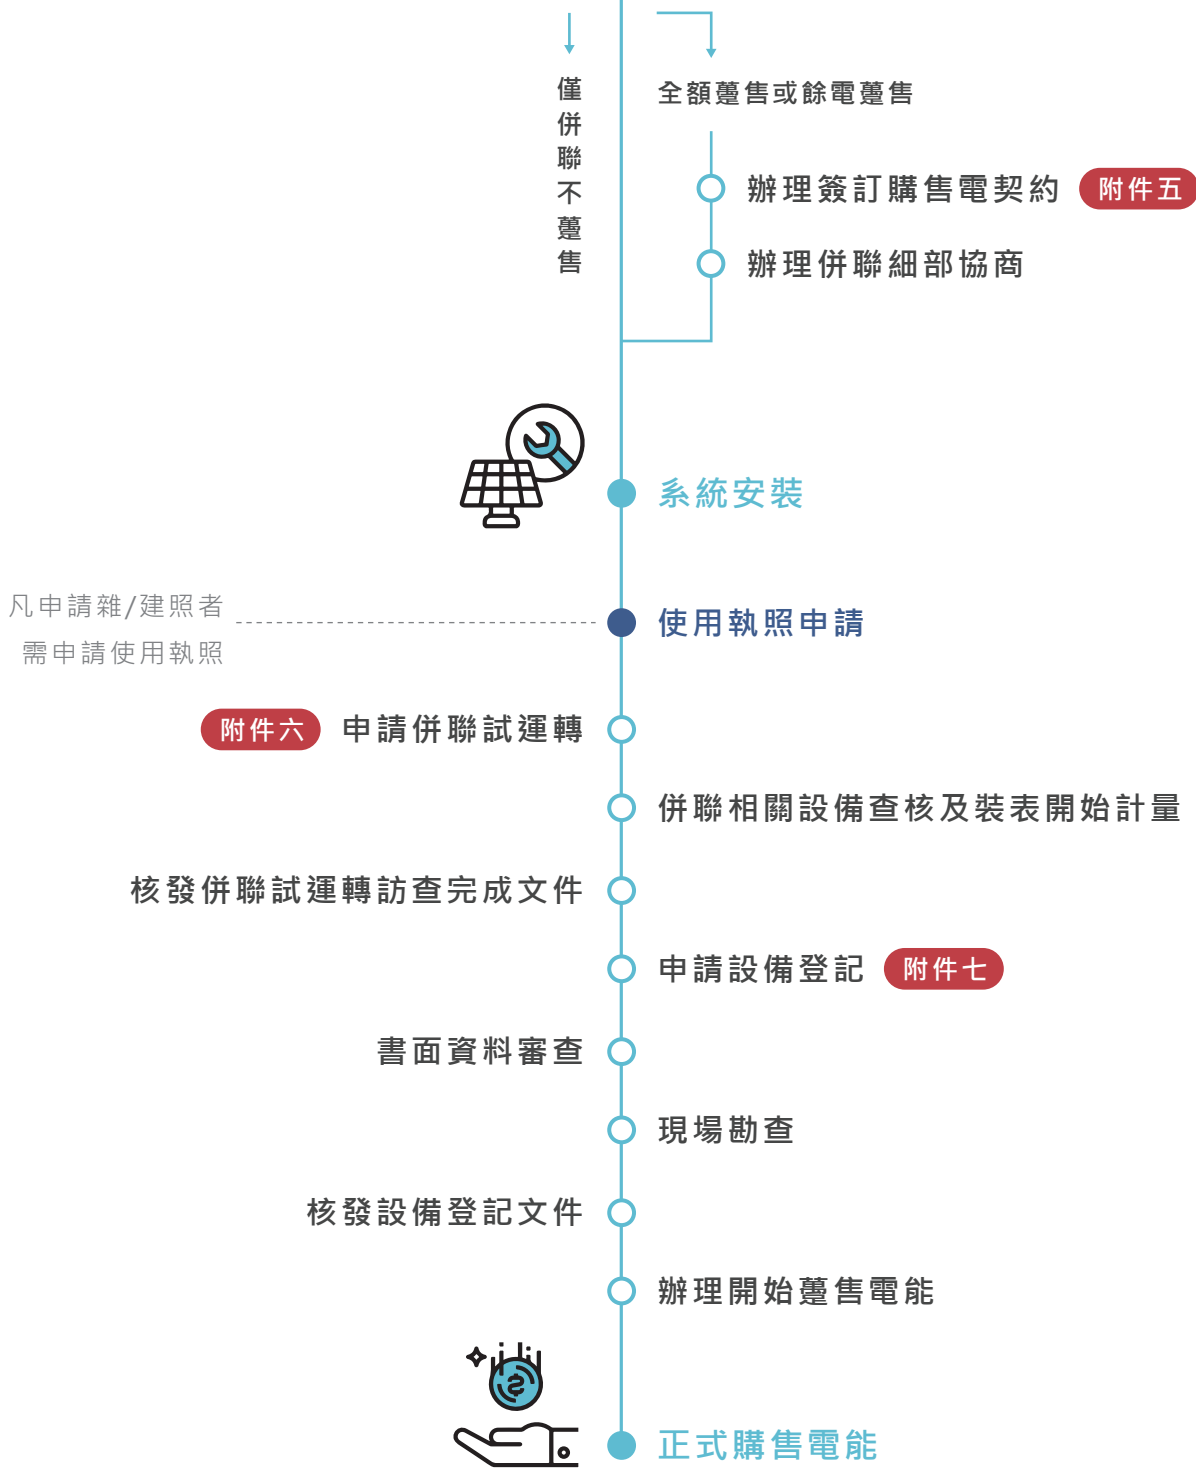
僅併聯不躉售

全額躉售或餘電躉售

辦理簽訂購售電契約 附件五

辦理併聯細部協商

系統安裝

凡申請雜/建照者
需申請使用執照

使用執照申請

附件六 申請併聯試運轉

併聯相關設備查核及裝表開始計量

核發併聯試運轉訪查完成文件

申請設備登記 附件七

書面資料審查

現場勘查

核發設備登記文件

辦理開始躉售電能

正式購售電能